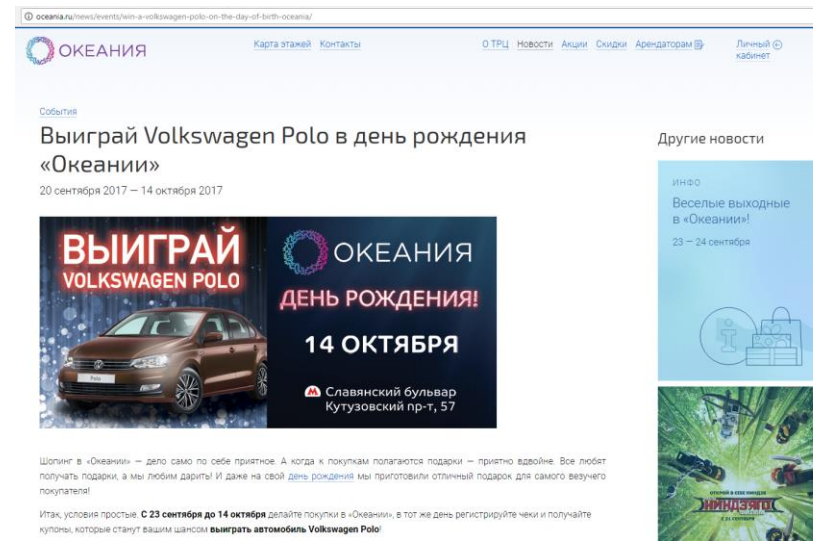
oceania.ru/news/events/win-a-volkswagen-polo-on-the-day-of-birth-oceania/

ОКЕАНИЯ

Карта этажей Контакты

О ТРЦ Новости Акции Скидки Арендаторам

Личный кабинет

События

Выиграй Volkswagen Polo в день рождения «Океании»

20 сентября 2017 — 14 октября 2017

ВЫИГРАЙ VOLKSWAGEN POLO

ОКЕАНИЯ ДЕНЬ РОЖДЕНИЯ! 14 ОКТЯБРЯ

Славянский бульвар Кутузовский пр-т, 57

Другие новости

ИНФО

Веселые выходные в «Океании»!

23 — 24 сентября

Шопинг в «Океании» — дело само по себе приятное. А когда к покупкам полагаются подарки — приятно вдвойне. Все любят получать подарки, а мы любим дарить! И даже на свой день рождения мы приготовили отличный подарок для самого везучего покупателя!

Итак, условия простые. С 23 сентября до 14 октября делайте покупки в «Океании», в тот же день регистрируйте чеки и получайте купоны, которые станут вашим шансом выиграть автомобиль Volkswagen Polo!

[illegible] НИНДЗЯГО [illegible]